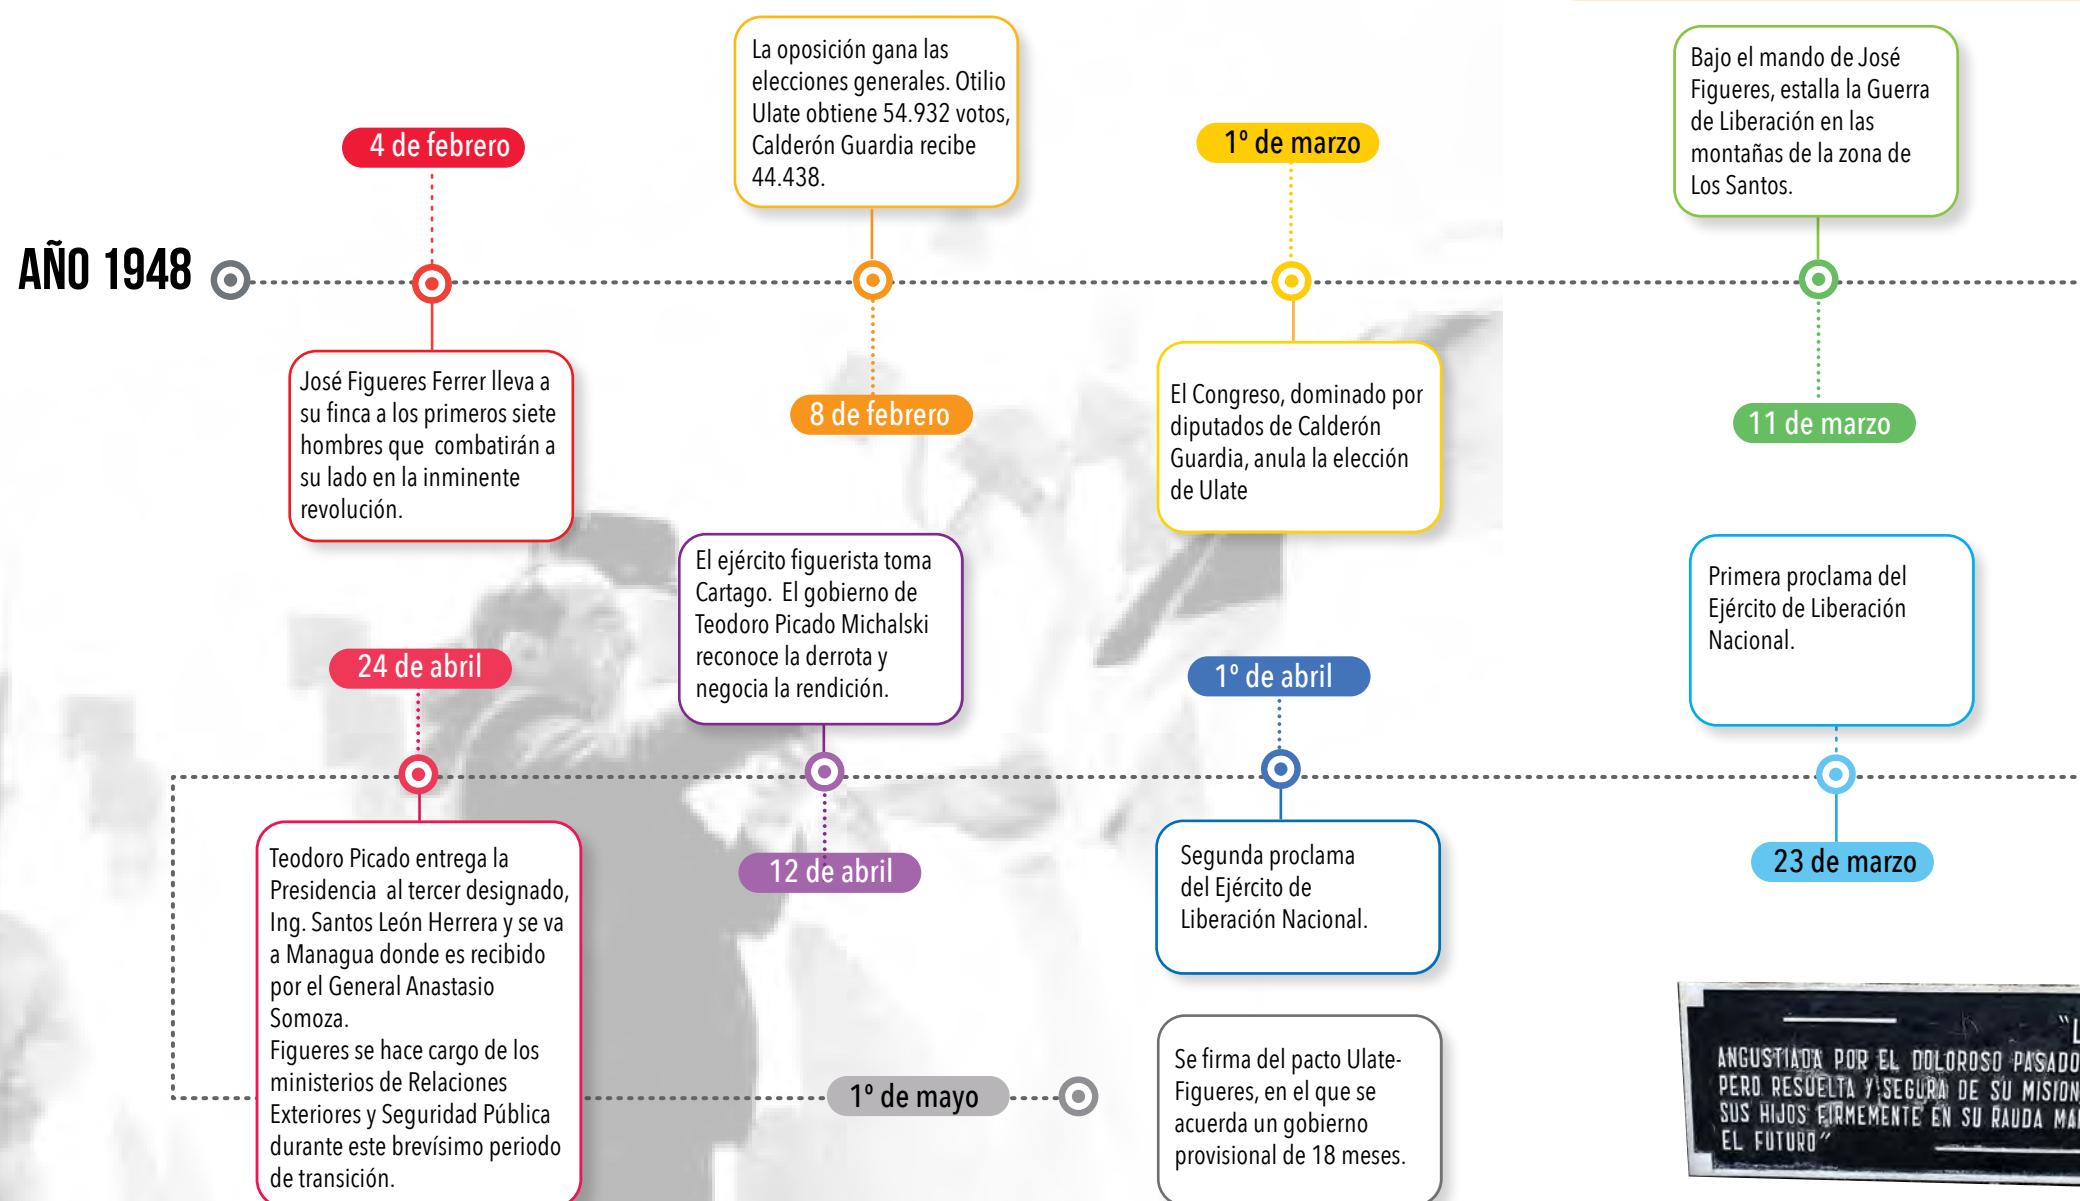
AÑO 1948

4 de febrero

José Figueres Ferrer lleva a su finca a los primeros siete hombres que combatirán a su lado en la inminente revolución.

La oposición gana las elecciones generales. Otilio Ulate obtiene 54.932 votos, Calderón Guardia recibe 44.438.

8 de febrero

1º de marzo

El Congreso, dominado por diputados de Calderón Guardia, anula la elección de Ulate

Bajo el mando de José Figueres, estalla la Guerra de Liberación en las montañas de la zona de Los Santos.

11 de marzo

Primera proclama del Ejército de Liberación Nacional.

23 de marzo

1º de abril

Segunda proclama del Ejército de Liberación Nacional.

El ejército figuerista toma Cartago. El gobierno de Teodoro Picado Michalski reconoce la derrota y negocia la rendición.

12 de abril

24 de abril

Teodoro Picado entrega la Presidencia al tercer designado, Ing. Santos León Herrera y se va a Managua donde es recibido por el General Anastasio Somoza.
Figueres se hace cargo de los ministerios de Relaciones Exteriores y Seguridad Pública durante este brevísimo periodo de transición.

1º de mayo

Se firma del pacto Ulate-Figueres, en el que se acuerda un gobierno provisional de 18 meses.

"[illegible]
ANGUSTIADA POR EL DOLOROSO PASADO
PERO RESUELTA Y SEGURA DE SU MISION
SUS HIJOS FIRMEMENTE EN SU RAUDA MA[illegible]
EL FUTURO"